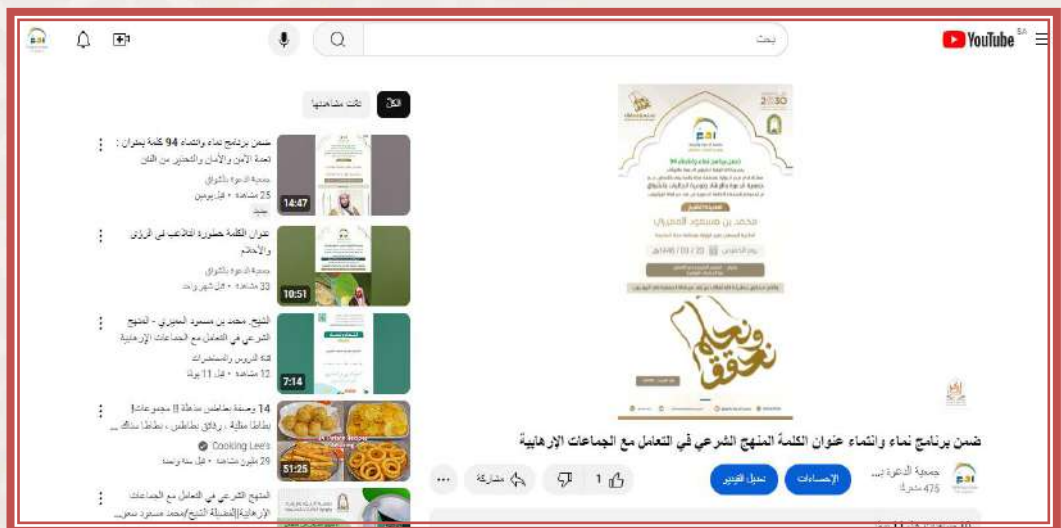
YouTube SA

بحث

الكل

تمت مشاهدتها

ضمن برنامج نماء وانتماء 94 كلمة بعنوان : نعمة الأمن والأمان والتحذير من الفتن

جمعية الدعوة بالشوائق

25 مشاهدة • قبل يومين

جديد

14:47

عنوان الكلمة خطورة التلاعب في الرؤى والأحلام

جمعية الدعوة بالشوائق

33 مشاهدة • قبل شهر واحد

10:51

الشيخ. محمد بن مسعود المعيري - المنهج الشرعي في التعامل مع الجماعات الإرهابية

قناة الدروس والمحاضرات

12 مشاهدة • قبل 11 يومًا

7:14

14 وصفة بطاطس مذهلة !! مجموعات! بطاطا مقلية ، رقائق بطاطس ، بطاطا مدكة ...

Cooking Lee's

29 مليون مشاهدة • قبل سنة واحدة

51:25

المنهج الشرعي في التعامل مع الجماعات الإرهابية|فضيلة الشيخ/محمد مسعود معي...

2030

محمد بن مسعود المعيري

ونحلم نحقق

ضمن برنامج نماء وانتماء عنوان الكلمة المنهج الشرعي في التعامل مع الجماعات الإرهابية

جمعية الدعوة ب...

475 مشتركًا

الإحصاءات

تعديل الفيديو

1

مشاركة

...